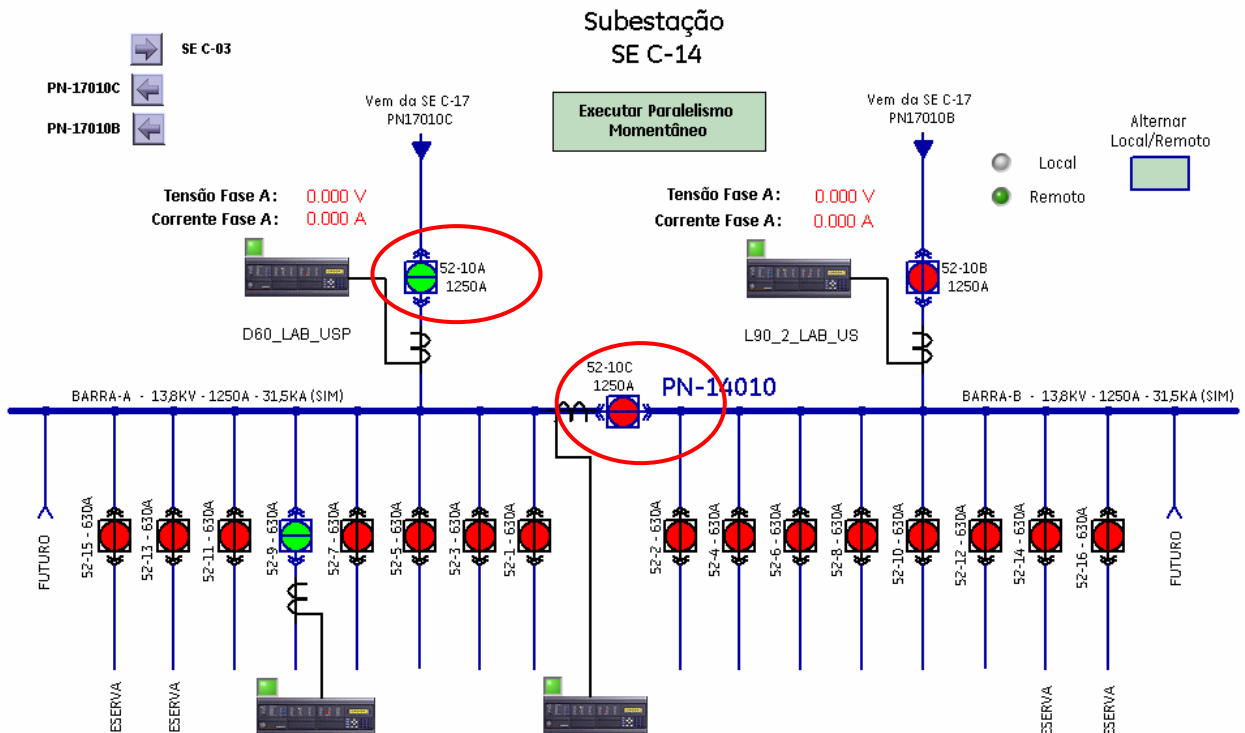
Subestação
SE C-14

SE C-03

PN-17010C

PN-17010B

Vem da SE C-17
PN17010C

Executar Paralelismo Momentâneo

Vem da SE C-17
PN17010B

Alternar Local/Remoto

Local

Remoto

Tensão Fase A: 0.000 V
Corrente Fase A: 0.000 A

Tensão Fase A: 0.000 V
Corrente Fase A: 0.000 A

52-10A
1250A

52-10B
1250A

D60_LAB_USP

L90_2_LAB_US

52-10C
1250A

PN-14010

BARRA-A - 13,8KV - 1250A - 31,5KA (SIM)

BARRA-B - 13,8KV - 1250A - 31,5KA (SIM)

FUTURO

52-15 - 630A

52-13 - 630A

52-11 - 630A

52-9 - 630A

52-7 - 630A

52-5 - 630A

52-3 - 630A

52-1 - 630A

52-2 - 630A

52-4 - 630A

52-6 - 630A

52-8 - 630A

52-10 - 630A

52-12 - 630A

52-14 - 630A

52-16 - 630A

FUTURO

ESERVA

ESERVA

ESERVA

ESERVA